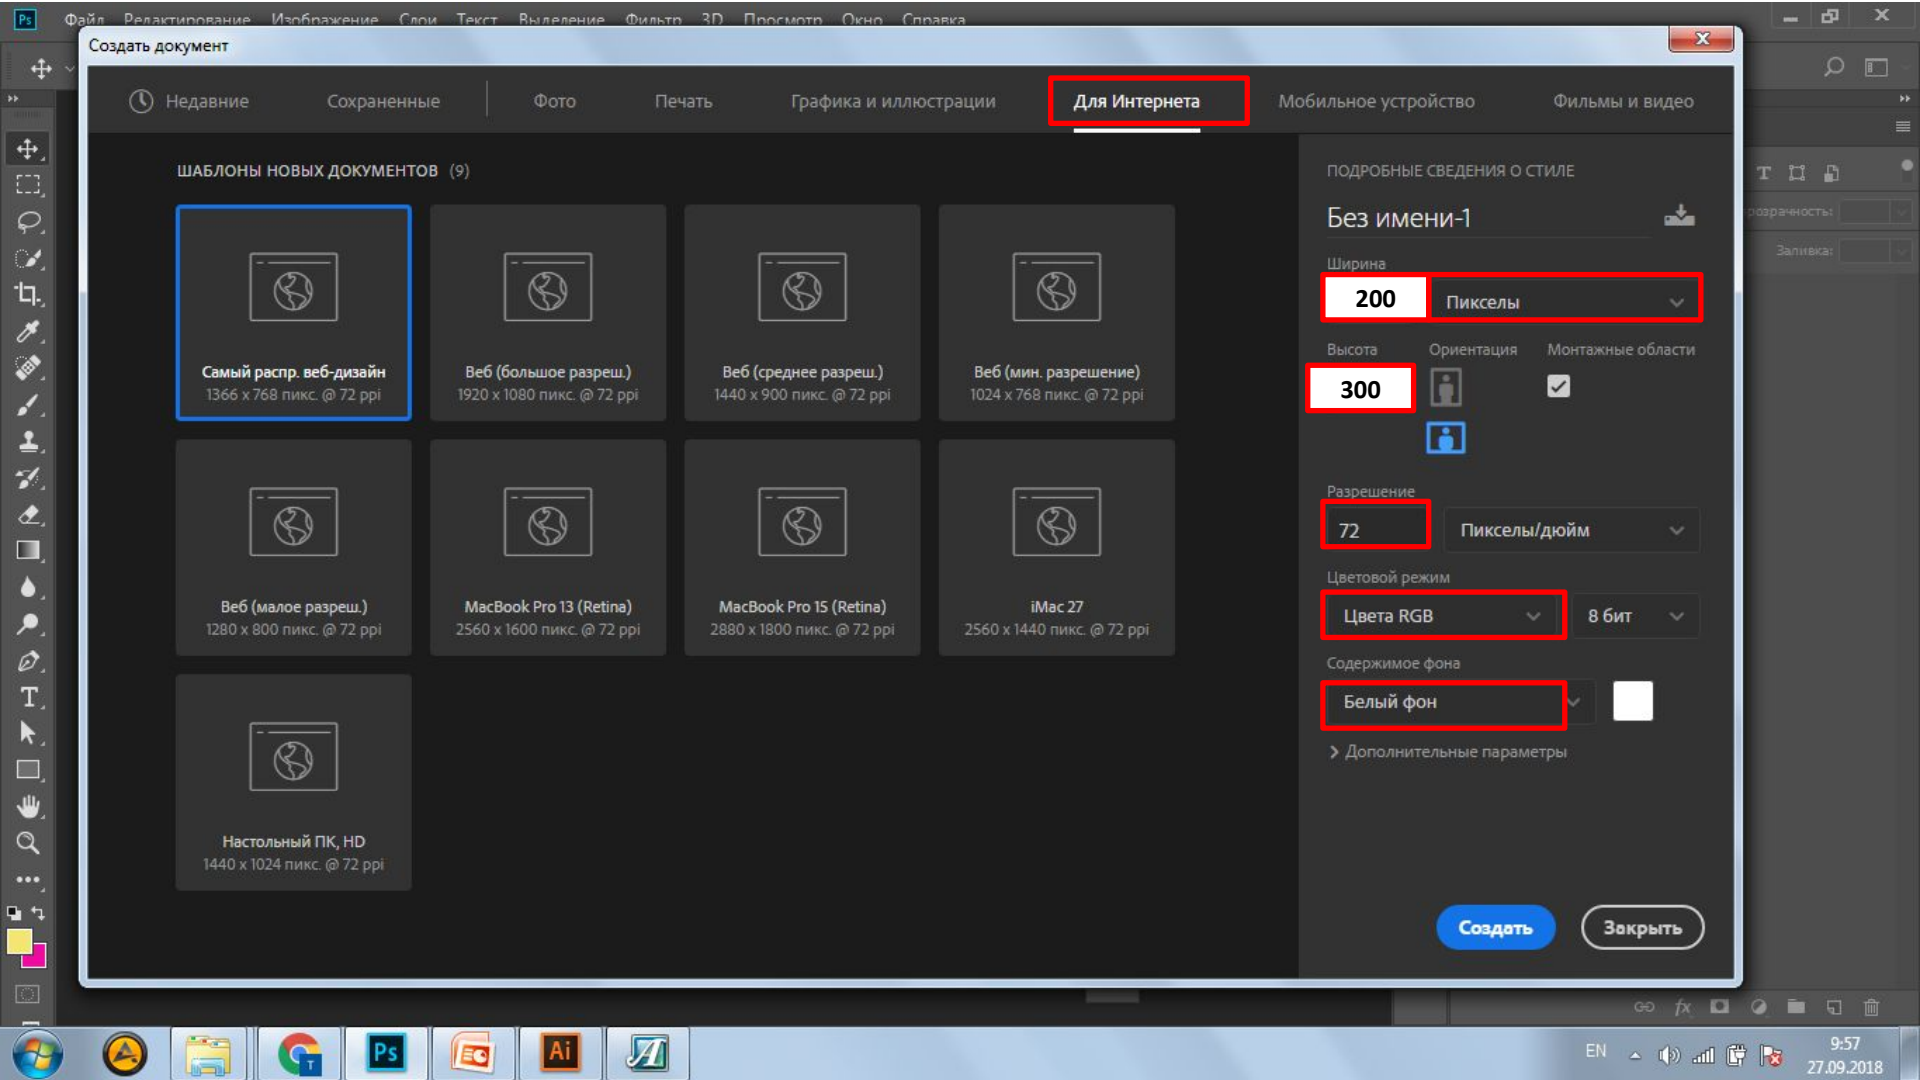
Ps Файл Редактирование Изображение Слои Текст Выделение Фильтр 3D Просмотр Окно Справка

Создать документ

Недавние Сохраненные Фото Печать Графика и иллюстрации Для Интернета Мобильное устройство Фильмы и видео

ШАБЛОНЫ НОВЫХ ДОКУМЕНТОВ (9)

Самый распр. веб-дизайн
1366 x 768 пикс. @ 72 ppi

Веб (большое разреш.)
1920 x 1080 пикс. @ 72 ppi

Веб (среднее разреш.)
1440 x 900 пикс. @ 72 ppi

Веб (мин. разрешение)
1024 x 768 пикс. @ 72 ppi

Веб (малое разреш.)
1280 x 800 пикс. @ 72 ppi

MacBook Pro 13 (Retina)
2560 x 1600 пикс. @ 72 ppi

MacBook Pro 15 (Retina)
2880 x 1800 пикс. @ 72 ppi

iMac 27
2560 x 1440 пикс. @ 72 ppi

Настольный ПК, HD
1440 x 1024 пикс. @ 72 ppi

ПОДРОБНЫЕ СВЕДЕНИЯ О СТИЛЕ

Без имени-1

Ширина
200 Пикселы

Высота Ориентация Монтажные области
300

Разрешение
72 Пикселы/дюйм

Цветовой режим
Цвета RGB 8 бит

Содержимое фона
Белый фон

Дополнительные параметры

Создать Закрыть

розрачность:
Заливка:

EN 9:57 27.09.2018